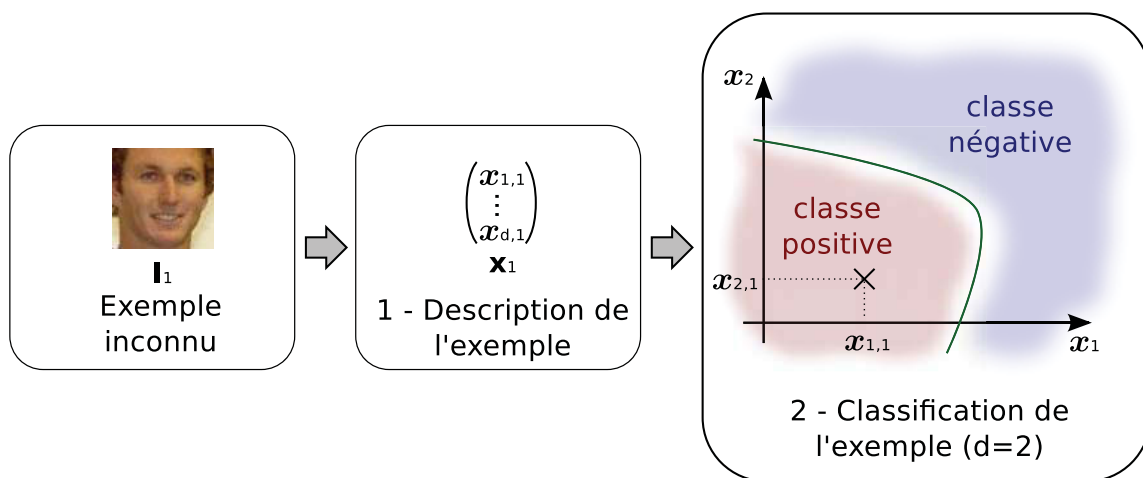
$\mathbf{I}_1$
Exemple inconnu

$\begin{pmatrix} x_{1,1} \\ \vdots \\ x_{d,1} \end{pmatrix}$
$\mathbf{x}_1$
1 - Description de l'exemple

$x_2$
classe négative
classe positive
$x_{2,1}$
$x_{1,1}$
$x_1$
2 - Classification de l'exemple (d=2)